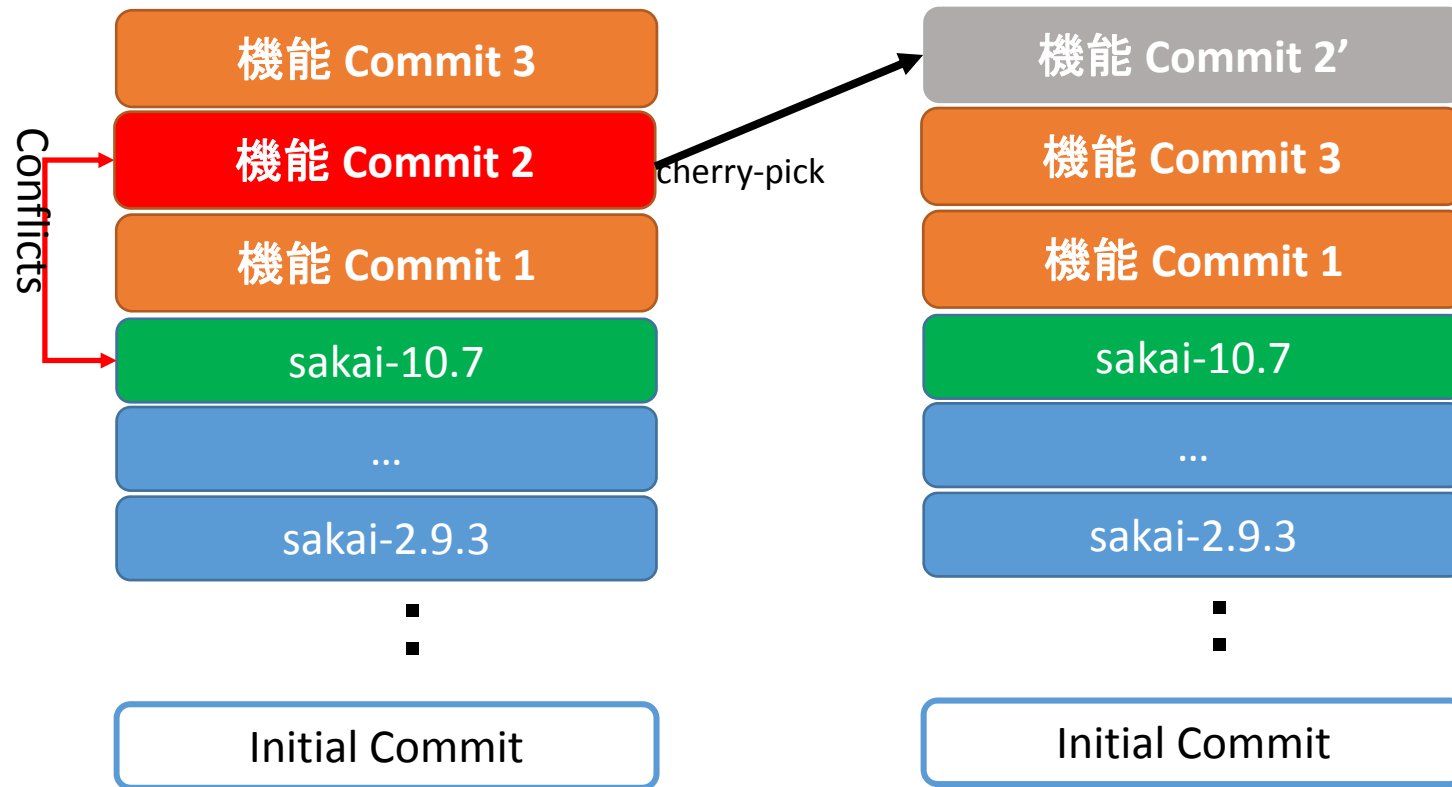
機能 Commit 3

機能 Commit 2

機能 Commit 1

sakai-10.7

…

sakai-2.9.3

Initial Commit

Conflicts

cherry-pick

機能 Commit 2'

機能 Commit 3

機能 Commit 1

sakai-10.7

…

sakai-2.9.3

Initial Commit